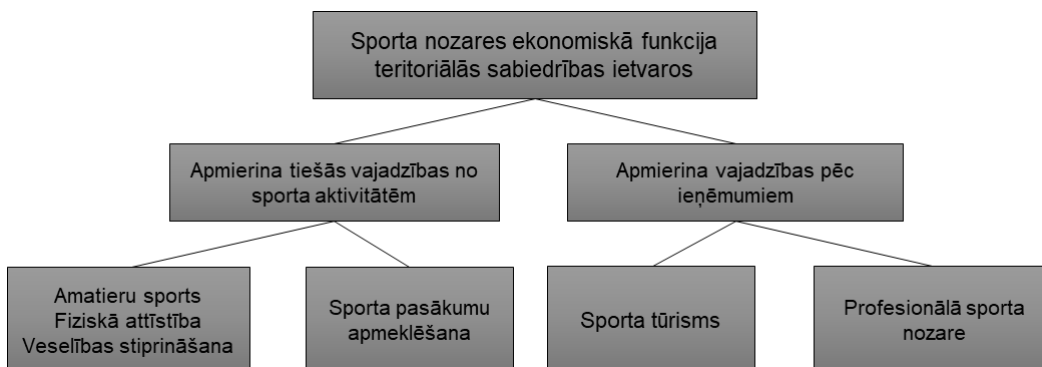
Sporta nozares ekonomiskā funkcija teritoriālās sabiedrības ietvaros

Apmierina tiešās vajadzības no sporta aktivitātēm

Apmierina vajadzības pēc ieņēmumiem

Amatieru sports
Fiziskā attīstība
Veselības stiprināšana

Sporta pasākumu apmeklēšana

Sporta tūrisms

Profesionālā sporta nozare